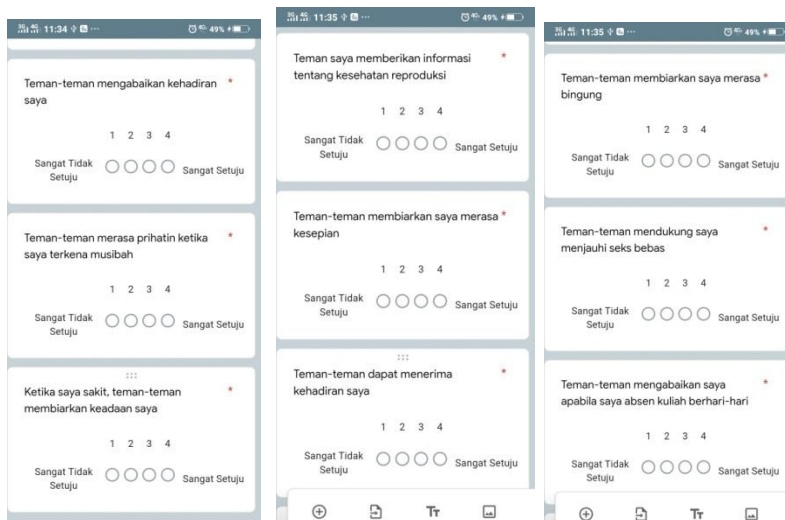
11:34 49%

Teman-teman mengabaikan kehadiran saya *

1 2 3 4

Sangat Tidak Setuju Sangat Setuju

Teman-teman merasa prihatin ketika saya terkena musibah *

1 2 3 4

Sangat Tidak Setuju Sangat Setuju

Ketika saya sakit, teman-teman membiarkan keadaan saya *

1 2 3 4

Sangat Tidak Setuju Sangat Setuju

11:35 49%

Teman saya memberikan informasi tentang kesehatan reproduksi *

1 2 3 4

Sangat Tidak Setuju Sangat Setuju

Teman-teman membiarkan saya merasa kesepian *

1 2 3 4

Sangat Tidak Setuju Sangat Setuju

Teman-teman dapat menerima kehadiran saya *

1 2 3 4

Sangat Tidak Setuju Sangat Setuju

Tт

11:35 49%

Teman-teman membiarkan saya merasa bingung *

1 2 3 4

Sangat Tidak Setuju Sangat Setuju

Teman-teman mendukung saya menjauhi seks bebas *

1 2 3 4

Sangat Tidak Setuju Sangat Setuju

Teman-teman mengabaikan saya apabila saya absen kuliah berhari-hari *

1 2 3 4

Sangat Tidak Setuju Sangat Setuju

Tт